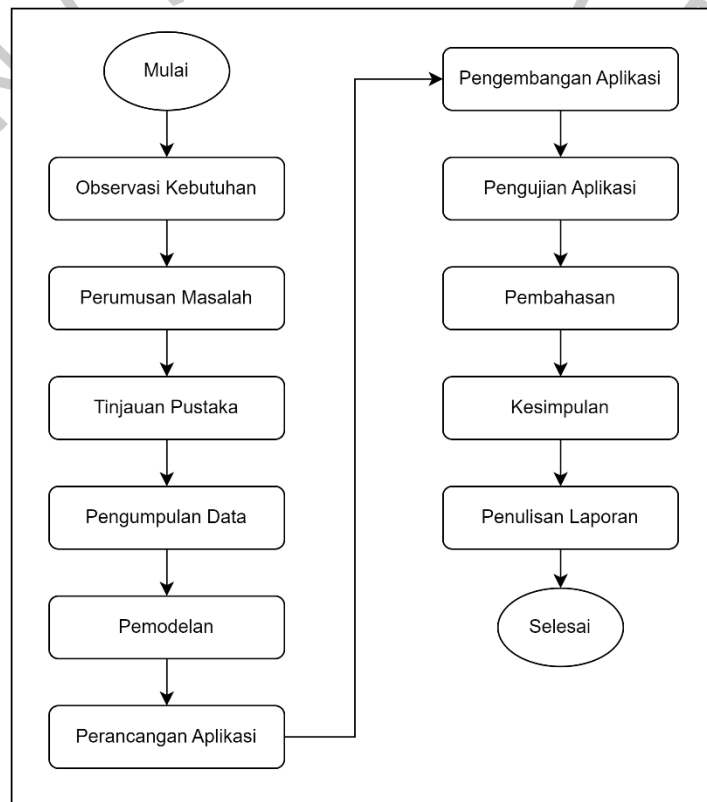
Mulai

Observasi Kebutuhan

Perumusan Masalah

Tinjauan Pustaka

Pengumpulan Data

Pemodelan

Perancangan Aplikasi

Pengembangan Aplikasi

Pengujian Aplikasi

Pembahasan

Kesimpulan

Penulisan Laporan

Selesai